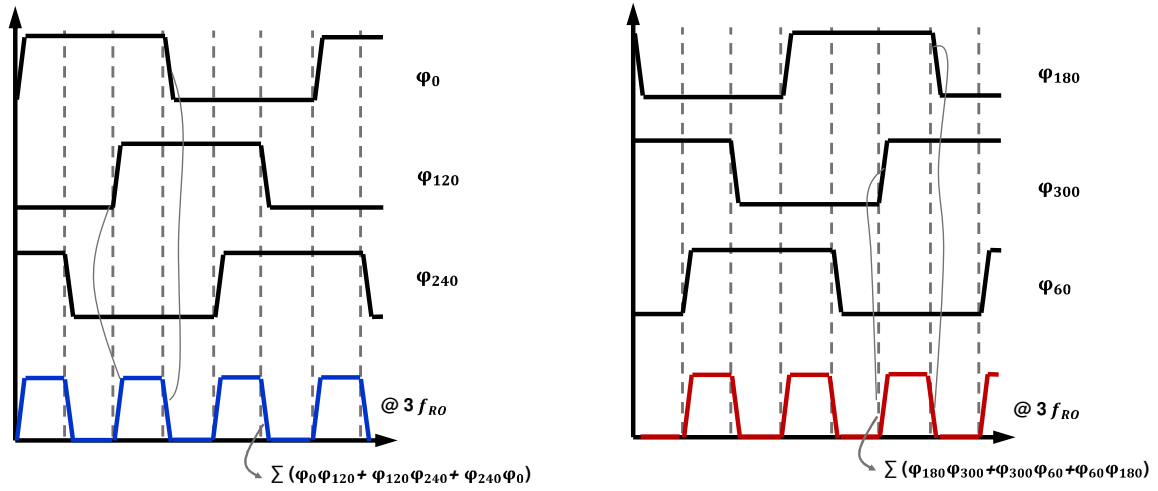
$\varphi_0$

$\varphi_{120}$

$\varphi_{240}$

@ $3\,f_{RO}$

$\sum(\varphi_0\varphi_{120}+\varphi_{120}\varphi_{240}+\varphi_{240}\varphi_0)$

$\varphi_{180}$

$\varphi_{300}$

$\varphi_{60}$

@ $3\,f_{RO}$

$\sum(\varphi_{180}\varphi_{300}+\varphi_{300}\varphi_{60}+\varphi_{60}\varphi_{180})$